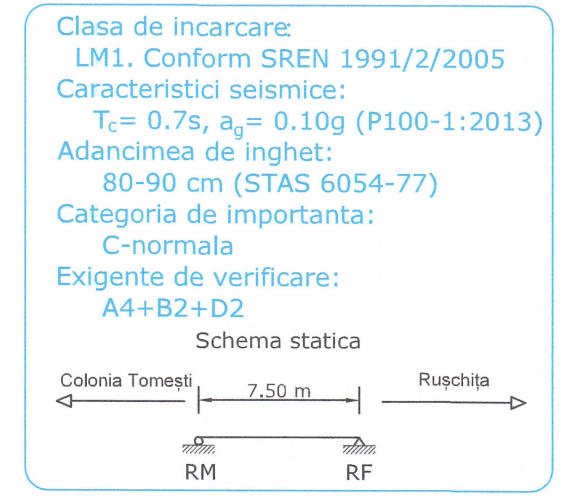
Clasa de incarcare:
LM1. Conform SREN 1991/2/2005
Caracteristici seismice:
$T_C$= 0.7s, $a_g$= 0.10g (P100-1:2013)
Adancimea de inghet:
80-90 cm (STAS 6054-77)
Categoria de importanta:
C-normala
Exigente de verificare:
A4+B2+D2

Schema statica

Colonia Tomești
7.50 m
Rușchița
RM
RF